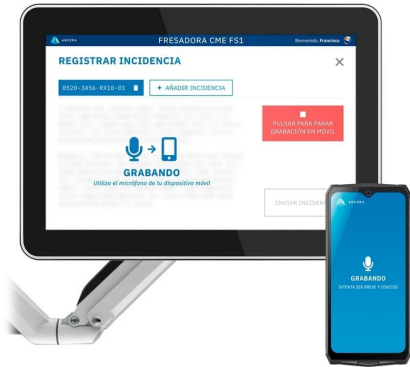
AUVORA

FRESADORA CME FS1

Bienvenido, Francisco

REGISTRAR INCIDENCIA

×

0520-3456-RX10-01

+ AÑADIR INCIDENCIA

PULSAR PARA PARAR GRABACIÓN EN MÓVIL

GRABANDO

Utiliza el micrófono de tu dispositivo móvil

ENVIAR INCIDEN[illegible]

GRABANDO

INTENTA SER BREVE Y CONCISO